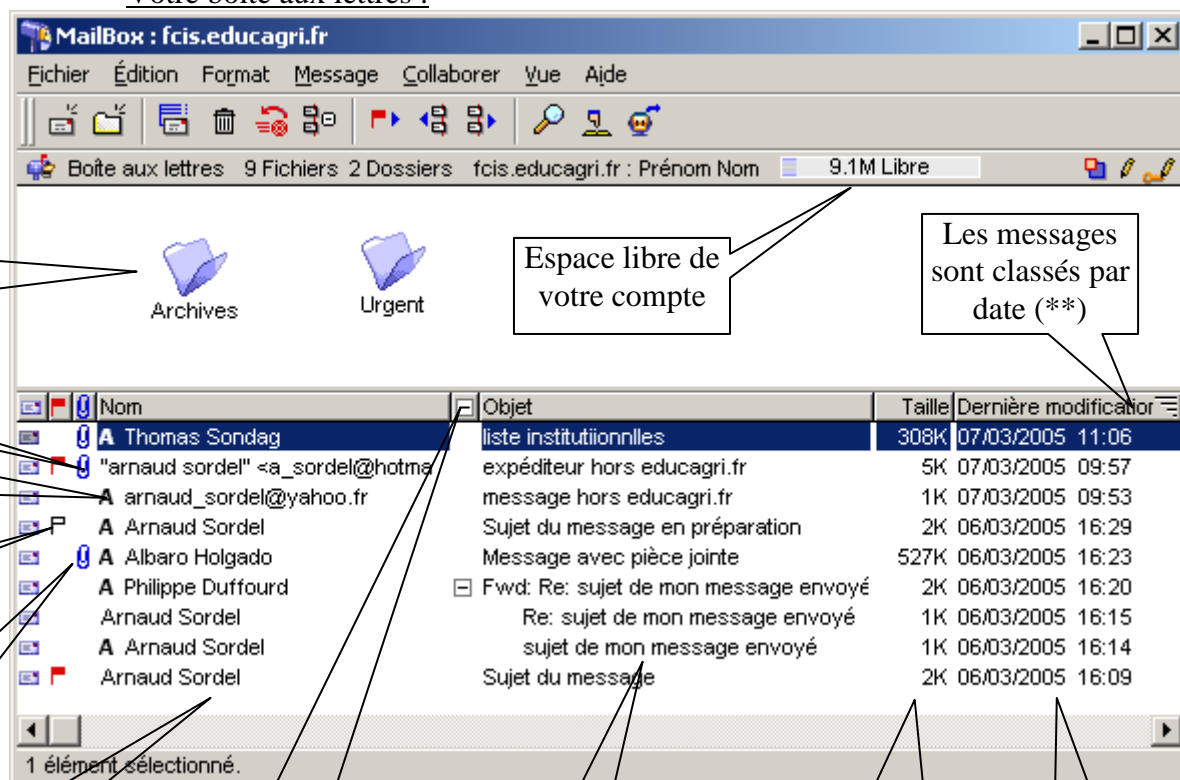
Votre boîte aux lettres :

MailBox : fcis.educagri.fr

Fichier Édition Format Message Collaborer Vue Aide

Boîte aux lettres 9 Fichiers 2 Dossiers fcis.educagri.fr : Prénom Nom 9.1M Libre

Archives Urgent

Espace libre de votre compte

Les messages sont classés par date (**)

| Nom | Objet | Taille | Dernière modification |
|---|---|---|---|
| A Thomas Sondag | liste institutiionnlles | 308K | 07/03/2005 11:06 |
| "arnaud sordel" <a_sordel@hotma | expéditeur hors educagri.fr | 5K | 07/03/2005 09:57 |
| A arnaud_sordel@yahoo.fr | message hors educagri.fr | 1K | 07/03/2005 09:53 |
| A Arnaud Sordel | Sujet du message en préparation | 2K | 06/03/2005 16:29 |
| A Albaro Holgado | Message avec pièce jointe | 527K | 06/03/2005 16:23 |
| A Philippe Duffourd | Fwd: Re: sujet de mon message envoyé | 2K | 06/03/2005 16:20 |
| Arnaud Sordel | Re: sujet de mon message envoyé | 1K | 06/03/2005 16:15 |
| A Arnaud Sordel | sujet de mon message envoyé | 1K | 06/03/2005 16:14 |
| Arnaud Sordel | Sujet du message | 2K | 06/03/2005 16:09 |

1 élément sélectionné.